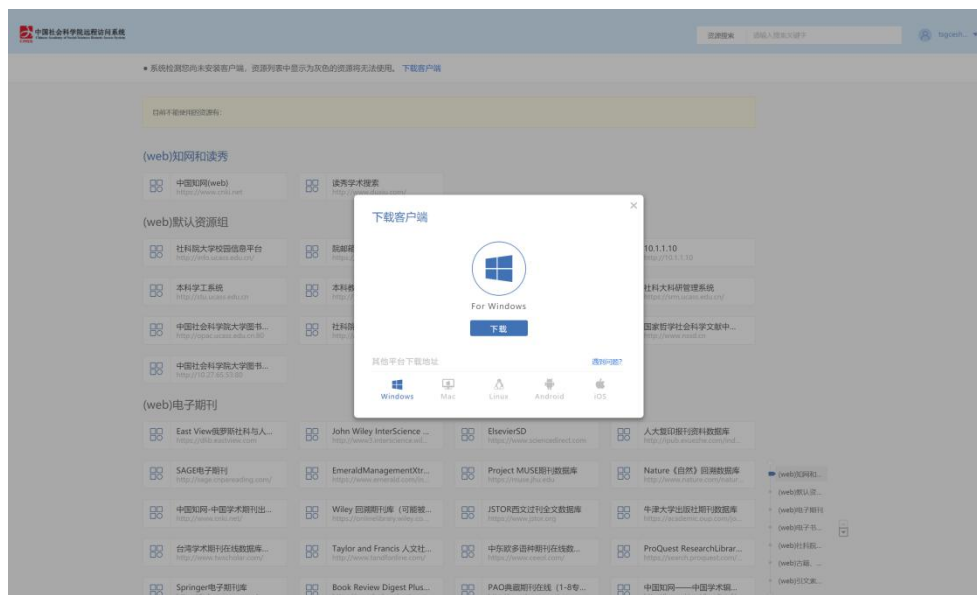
中国社会科学院远程访问系统

资源搜索 请输入搜索关键字

foqcech...

• 系统检测到尚未安装客户端，资源列表中显示为灰色的资源将无法使用。下载客户端

目前不能使用的资源有：

(web)知网和读秀

中国知网(web)
https://www.cnki.net

读秀学术搜索
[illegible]

(web)默认资源组

社科院大学校园信息平台
http://info.ucass.edu.cn/

院邮箱
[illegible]

10.1.1.10
http://10.1.1.10

本科学工系统
http://stu.ucass.edu.cn

本科教
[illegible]

社科大科研管理系统
https://ism.ucass.edu.cn/

中国社会科学院大学图书...
http://opac.ucass.edu.cn:80

社科院
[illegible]

国家哲学社会科学文献中...
http://www.ncpssd.org

中国社会科学院大学图书...
http://10.37.65.50:80

(web)电子期刊

East View俄罗斯社科与人...
https://dlib.eastview.com/

John Wiley InterScience ...
https://www3.interscience.wil...

ElsevierSD
https://www.sciencedirect.com

人大复印报刊资料数据库
http://ipub.exuezhe.com/ind...

SAGE电子期刊
http://sage.cnpereading.com/

EmeraldManagementXtr...
https://www.emerald.com/in...

Project MUSE期刊数据库
https://muse.jhu.edu

Nature《自然》回溯数据库
http://www.nature.com/natur...

中国知网-中国学术期刊出...
http://www.cnki.net/

Wiley 回溯期刊库（可能被...
https://onlinelibrary.wiley.co...

JSTOR西文过刊全文数据库
https://www.jstor.org

牛津大学出版社期刊数据库
https://academic.oup.com/jo...

台湾学术期刊在线数据库...
https://www.twscholar.com/

Taylor and Francis 人文社...
http://www.tandfonline.com/

中东欧多语种期刊在线数...
https://www.ceeol.com/

ProQuest ResearchLibrar...
https://search.proquest.com/

Springer电子期刊库

Book Review Digest Plus...

PAO典藏期刊在线（1-8专...

中国知网——中国学术辑...

(web)知网和...
(web)默认资...
(web)电子期刊
(web)电子书...
(web)社科和...
(web)古籍...
(web)引文索...

下载客户端

For Windows

下载

其他平台下载地址

遇到问题?

Windows Mac Linux Android iOS